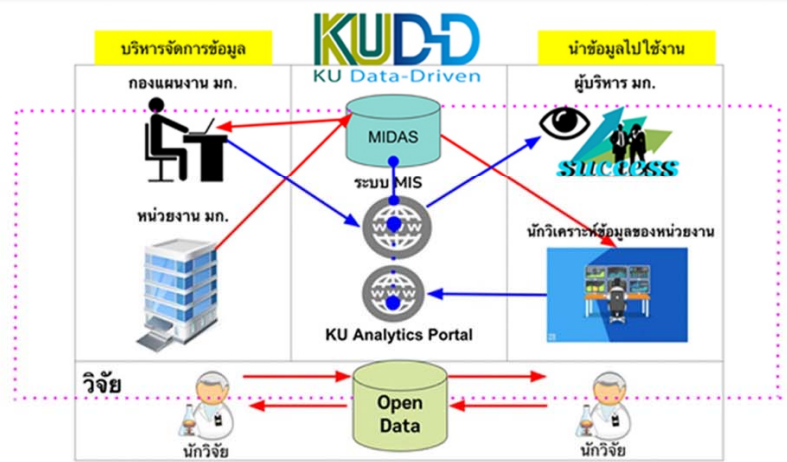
KUDD
KU Data-Driven

บริหารจัดการข้อมูล

นำข้อมูลไปใช้งาน

กองแผนงาน มก.

MIDAS

ผู้บริหาร มก.

success

ระบบ MIS

หน่วยงาน มก.

www

นักวิเคราะห์ข้อมูลของหน่วยงาน

www

KU Analytics Portal

วิจัย

Open Data

นักวิจัย

นักวิจัย